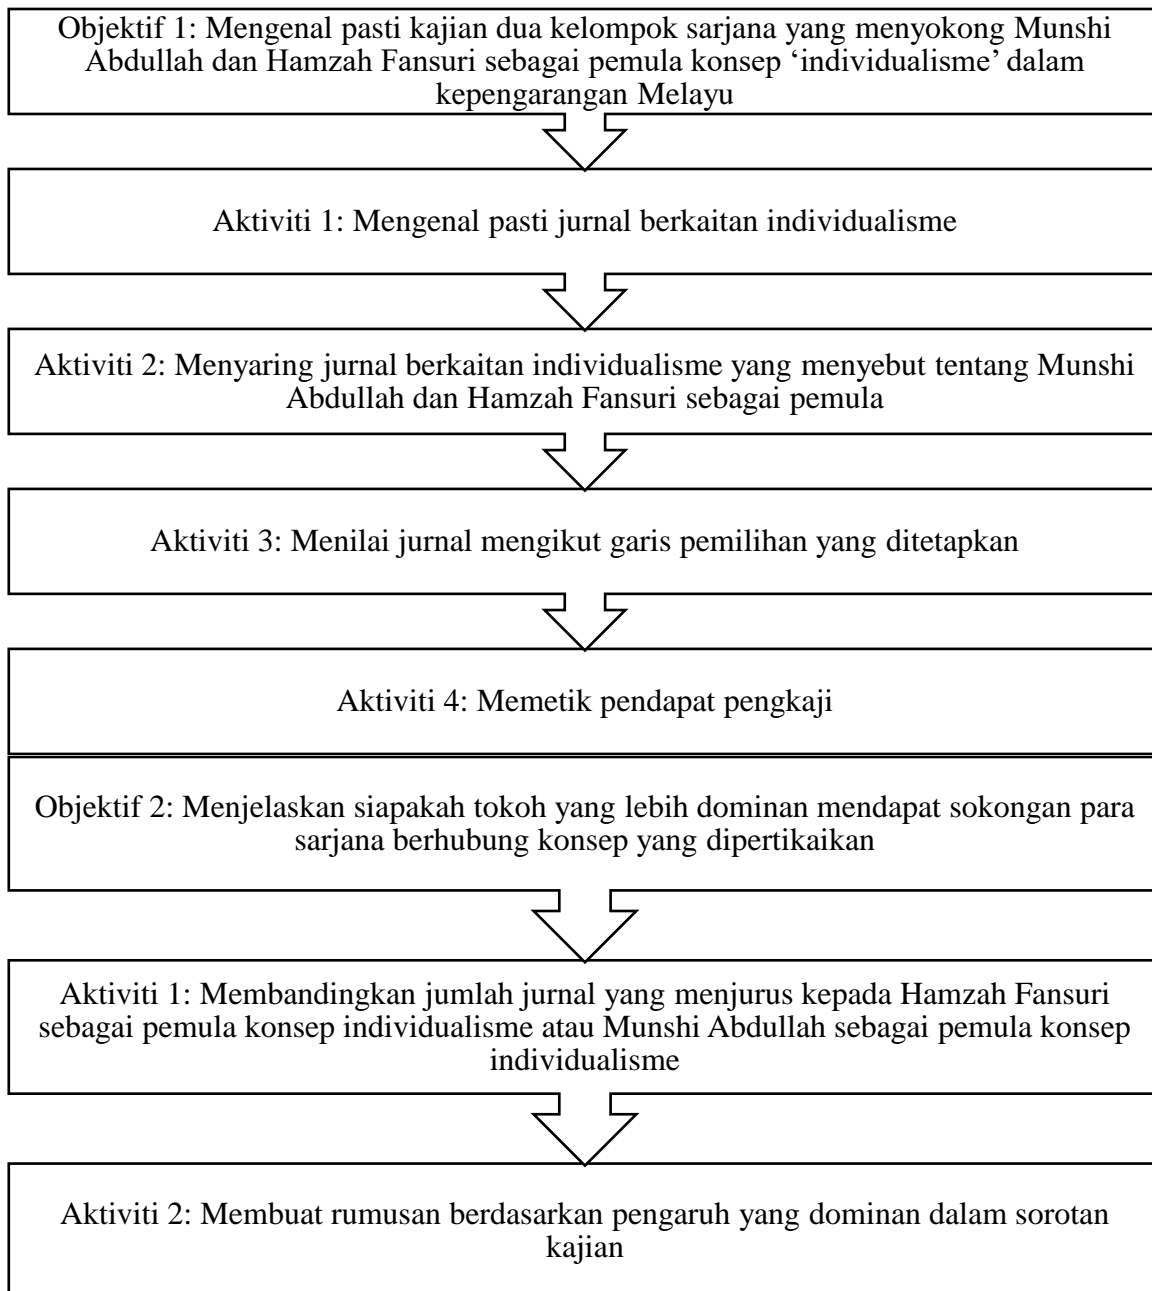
Objektif 1: Mengenal pasti kajian dua kelompok sarjana yang menyokong Munshi Abdullah dan Hamzah Fansuri sebagai pemula konsep ‘individualisme’ dalam kepengarangan Melayu

Aktiviti 1: Mengenal pasti jurnal berkaitan individualisme

Aktiviti 2: Menyaring jurnal berkaitan individualisme yang menyebut tentang Munshi Abdullah dan Hamzah Fansuri sebagai pemula

Aktiviti 3: Menilai jurnal mengikut garis pemilihan yang ditetapkan

Aktiviti 4: Memetik pendapat pengkaji

Objektif 2: Menjelaskan siapakah tokoh yang lebih dominan mendapat sokongan para sarjana berhubung konsep yang dipertikaikan

Aktiviti 1: Membandingkan jumlah jurnal yang menjurus kepada Hamzah Fansuri sebagai pemula konsep individualisme atau Munshi Abdullah sebagai pemula konsep individualisme

Aktiviti 2: Membuat rumusan berdasarkan pengaruh yang dominan dalam sorotan kajian